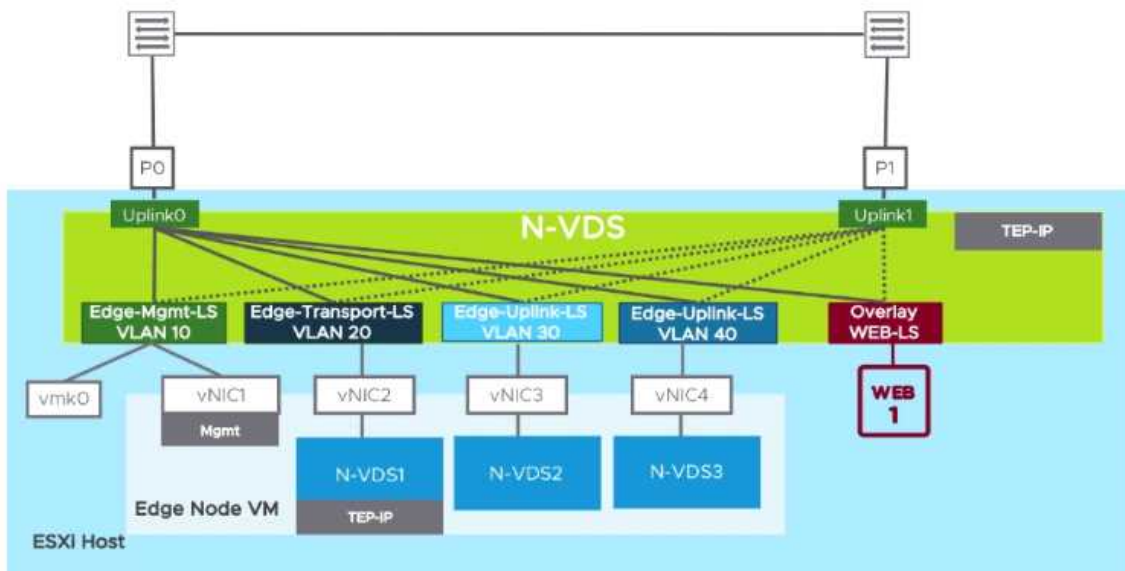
P0

P1

Uplink0

N-VDS

Uplink1

TEP-IP

Edge-Mgmt-LS VLAN 10

Edge-Transport-LS VLAN 20

Edge-Uplink-LS VLAN 30

Edge-Uplink-LS VLAN 40

Overlay WEB-LS

vmk0

vNIC1

Mgmt

vNIC2

vNIC3

vNIC4

WEB 1

N-VDS1

TEP-IP

N-VDS2

N-VDS3

Edge Node VM

ESXi Host